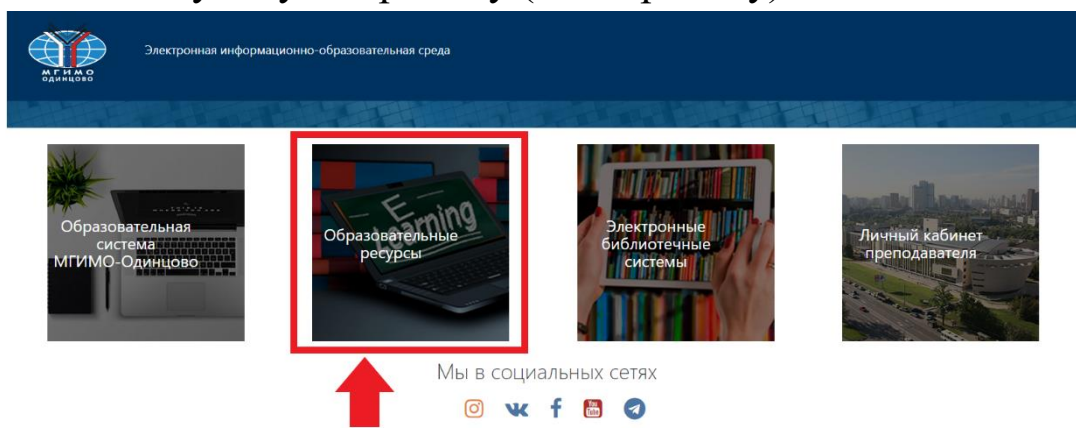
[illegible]

МГИМО ОДИНЦОВО

Электронная информационно-образовательная среда

Образовательная система МГИМО-Одинцово

E Learning

Образовательные ресурсы

Электронные библиотечные системы

Личный кабинет преподавателя

Мы в социальных сетях

You Tube